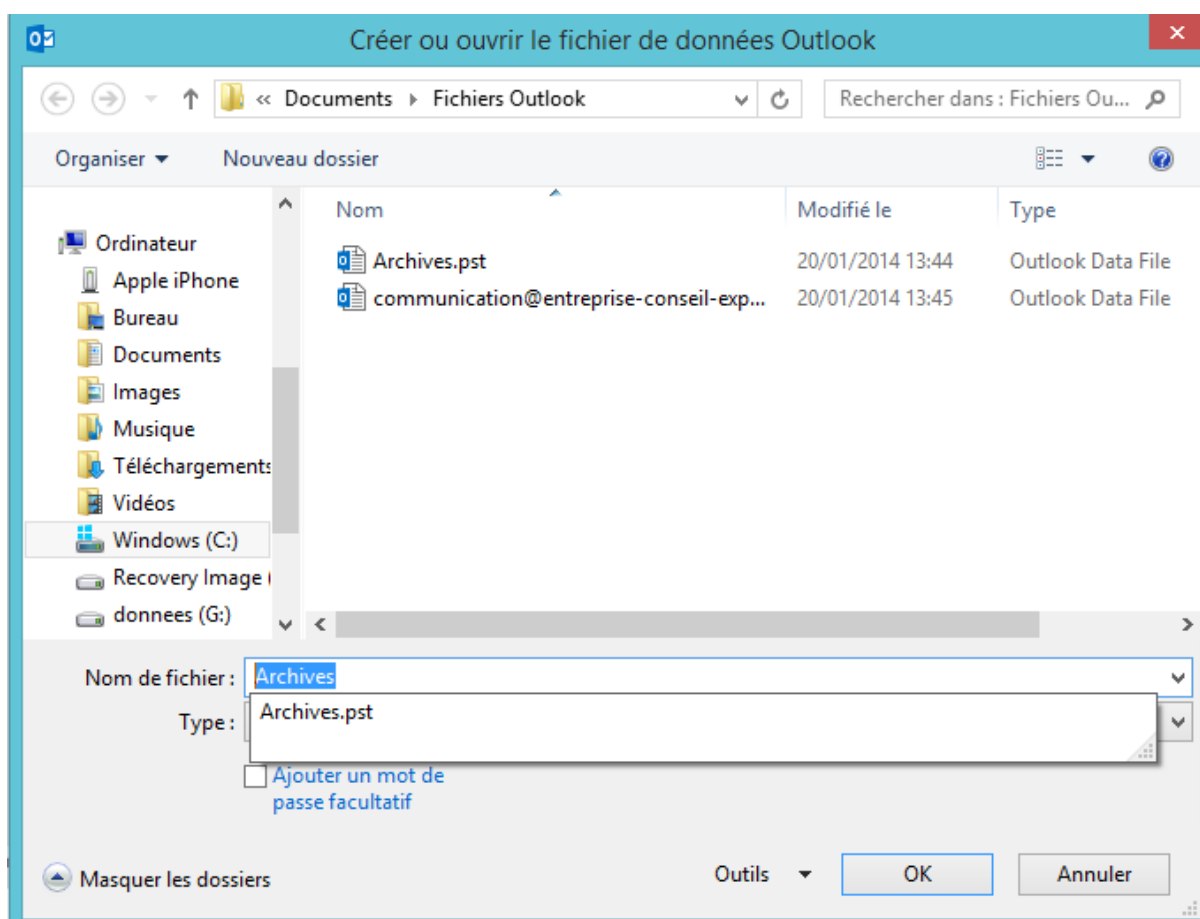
Créer ou ouvrir le fichier de données Outlook

« Documents › Fichiers Outlook

Rechercher dans : Fichiers Ou...

Organiser ▾ Nouveau dossier

Ordinateur
Apple iPhone
Bureau
Documents
Images
Musique
Téléchargements
Vidéos
Windows (C:)
Recovery Image (
donnees (G:)

| Nom | Modifié le | Type |
|---|---|---|
| Archives.pst | 20/01/2014 13:44 | Outlook Data File |
| communication@entreprise-conseil-exp... | 20/01/2014 13:45 | Outlook Data File |

Nom de fichier : Archives

Type :

Archives.pst

Ajouter un mot de passe facultatif

Masquer les dossiers

Outils ▾

OK

Annuler